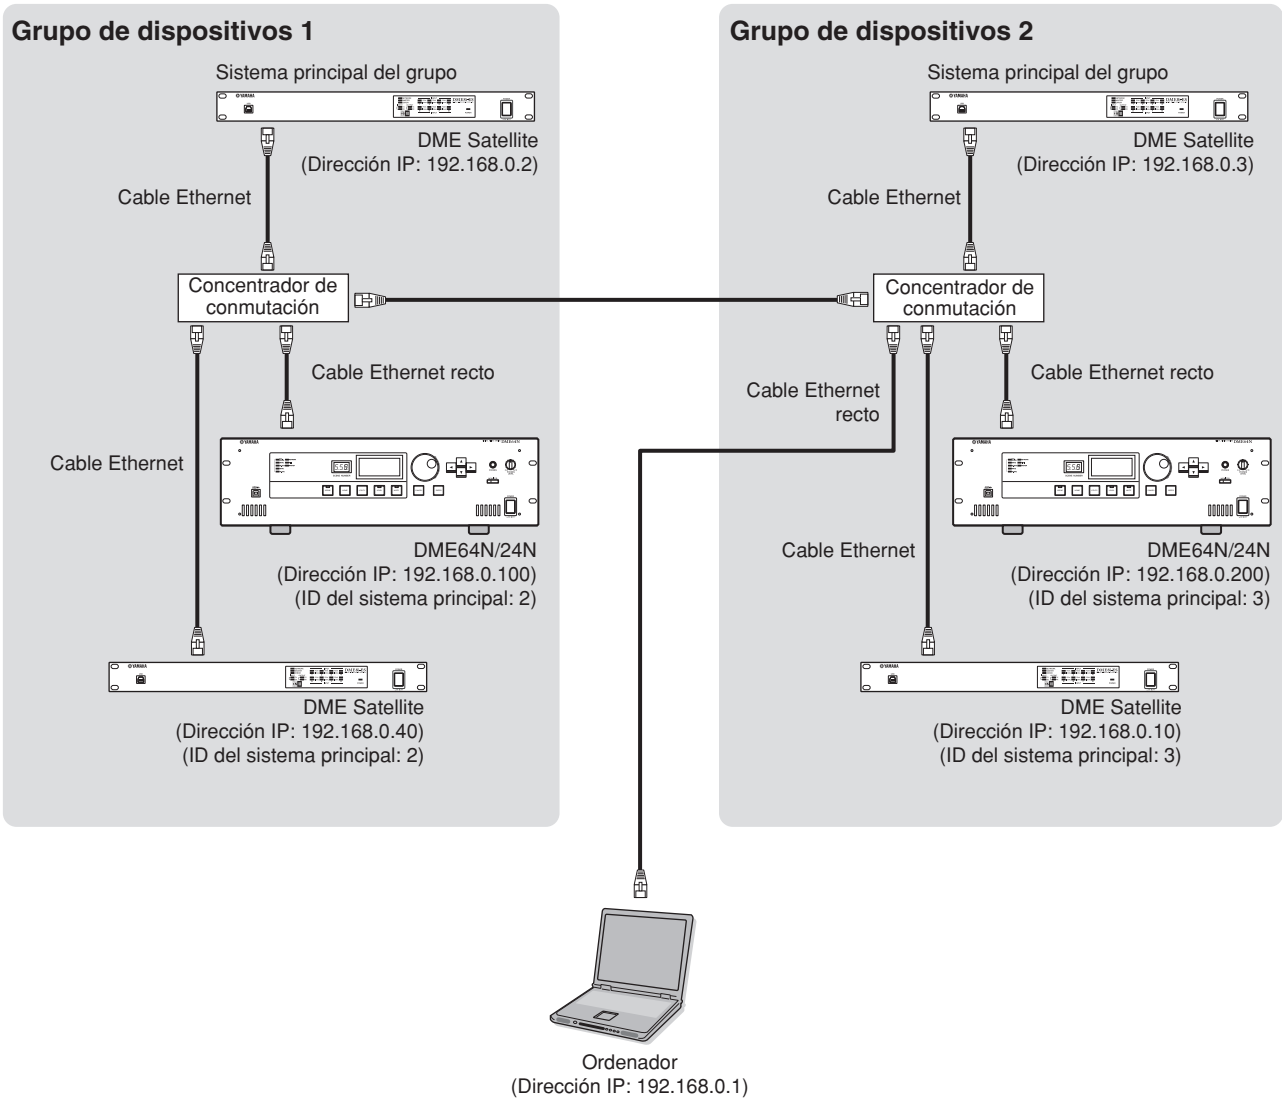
Grupo de dispositivos 1

Sistema principal del grupo

DME Satellite
(Dirección IP: 192.168.0.2)

Cable Ethernet

Concentrador de conmutación

Cable Ethernet recto

Cable Ethernet

DME64N/24N
(Dirección IP: 192.168.0.100)
(ID del sistema principal: 2)

DME Satellite
(Dirección IP: 192.168.0.40)
(ID del sistema principal: 2)

Grupo de dispositivos 2

Sistema principal del grupo

DME Satellite
(Dirección IP: 192.168.0.3)

Cable Ethernet

Concentrador de conmutación

Cable Ethernet recto

Cable Ethernet recto

Cable Ethernet

DME64N/24N
(Dirección IP: 192.168.0.200)
(ID del sistema principal: 3)

DME Satellite
(Dirección IP: 192.168.0.10)
(ID del sistema principal: 3)

Ordenador
(Dirección IP: 192.168.0.1)